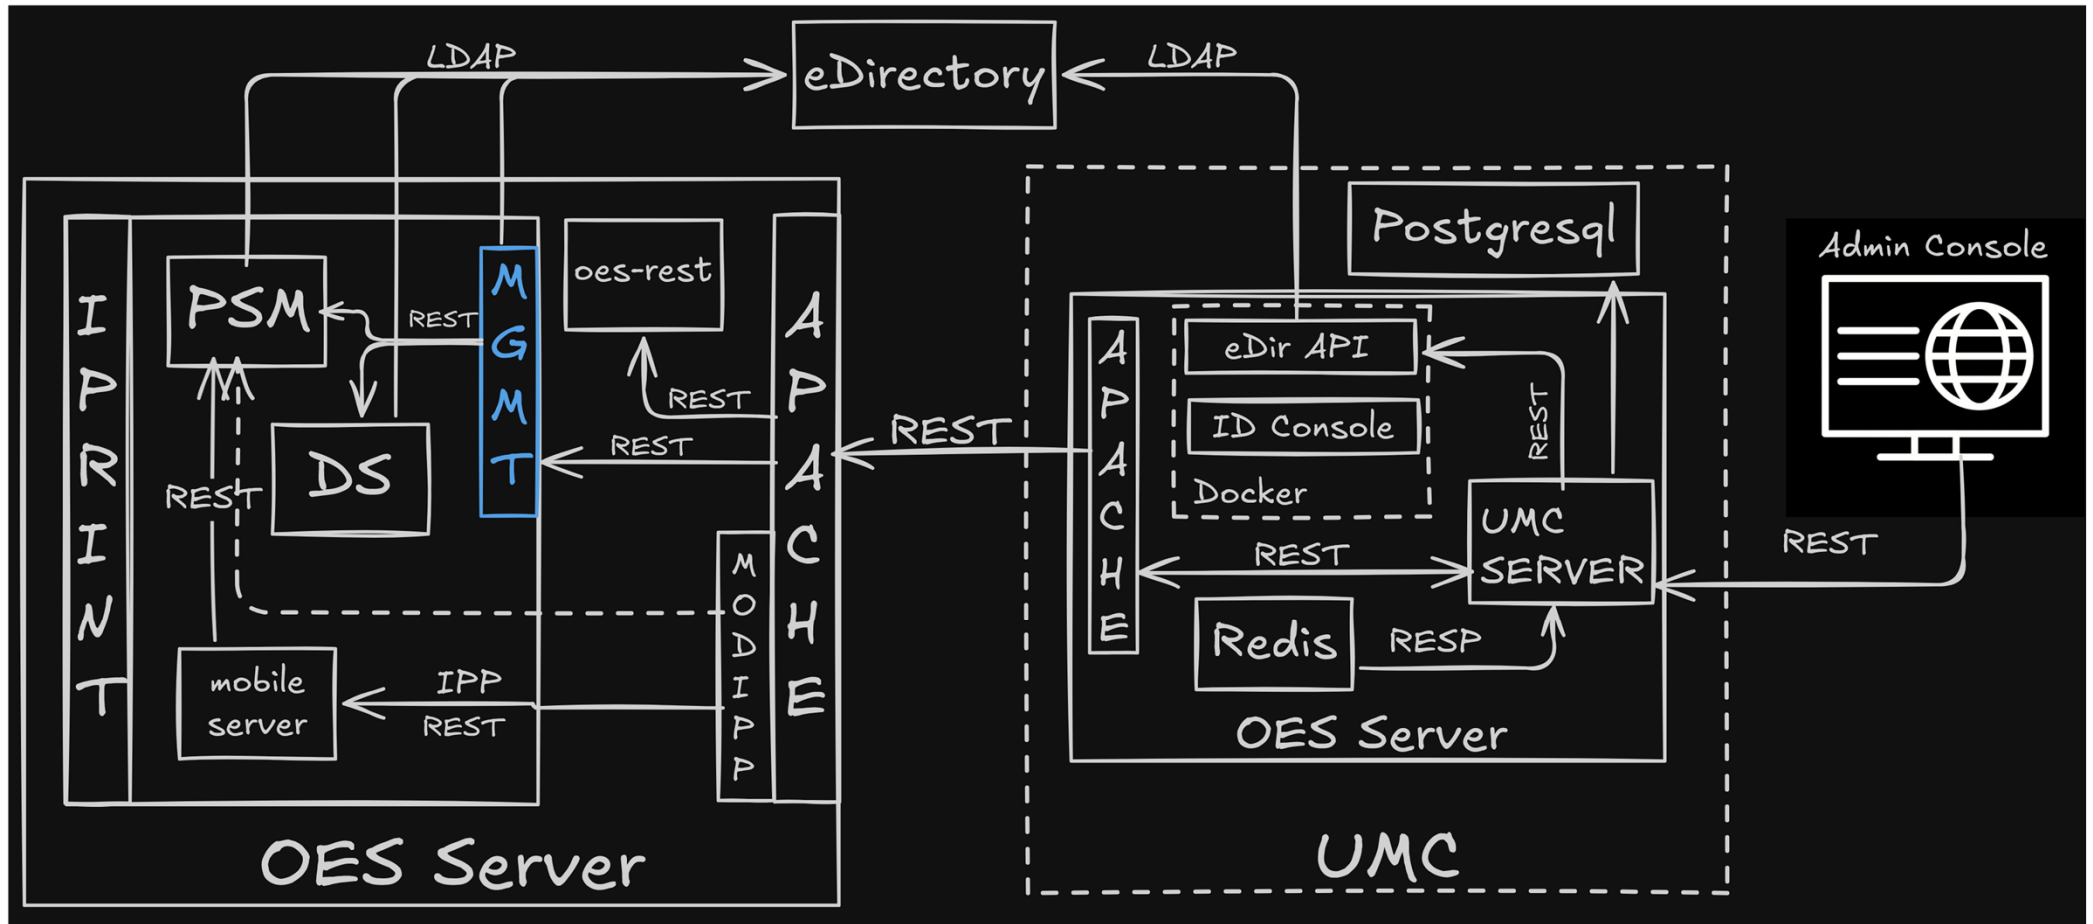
LDAP
eDirectory
LDAP

IPRINT
PSM
REST
MGMT
oes-rest
APACHE
REST
REST
DS
REST
MODIPP
mobile server
IPP
REST
OES Server

Postgresql
APACHE
eDir API
ID Console
Docker
REST
REST
UMC SERVER
REST
Redis
RESP
OES Server
UMC

Admin Console
REST